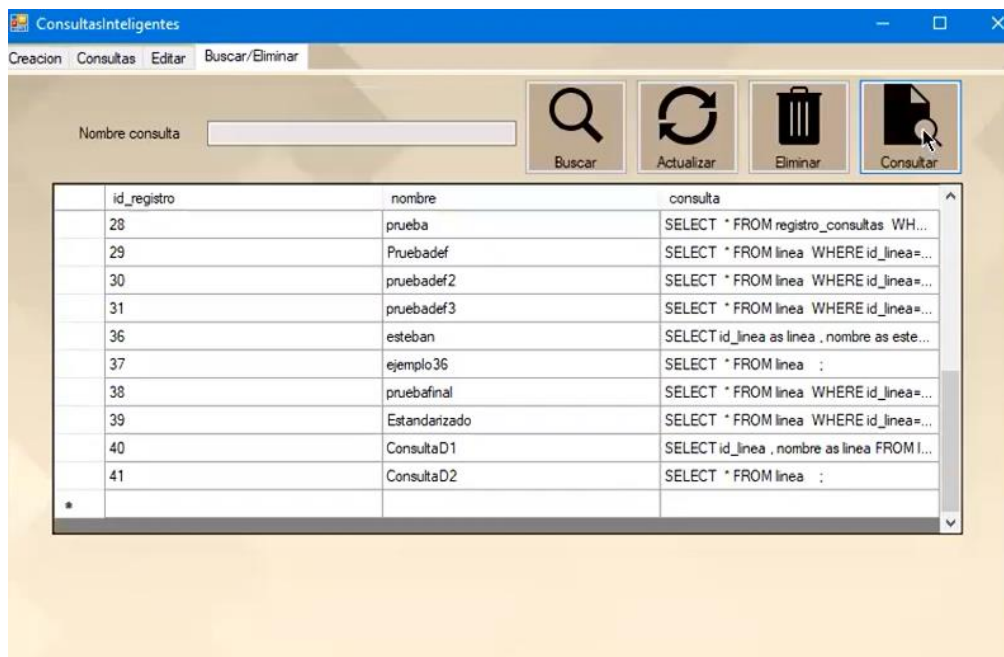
ConsultasInteligentes

Creacion Consultas Editar Buscar/Eliminar

Nombre consulta

Buscar Actualizar Eliminar Consultar

| | id_registro | nombre | consulta |
|---|---|---|---|
| | 28 | prueba | SELECT * FROM registro_consultas WH... |
| | 29 | Pruebadef | SELECT * FROM linea WHERE id_linea=... |
| | 30 | pruebadef2 | SELECT * FROM linea WHERE id_linea=... |
| | 31 | pruebadef3 | SELECT * FROM linea WHERE id_linea=... |
| | 36 | esteban | SELECT id_linea as linea , nombre as este... |
| | 37 | ejemplo36 | SELECT * FROM linea ; |
| | 38 | pruebafinal | SELECT * FROM linea WHERE id_linea=... |
| | 39 | Estandarizado | SELECT * FROM linea WHERE id_linea=... |
| | 40 | ConsultaD1 | SELECT id_linea , nombre as linea FROM l... |
| | 41 | ConsultaD2 | SELECT * FROM linea ; |
| * | | | |